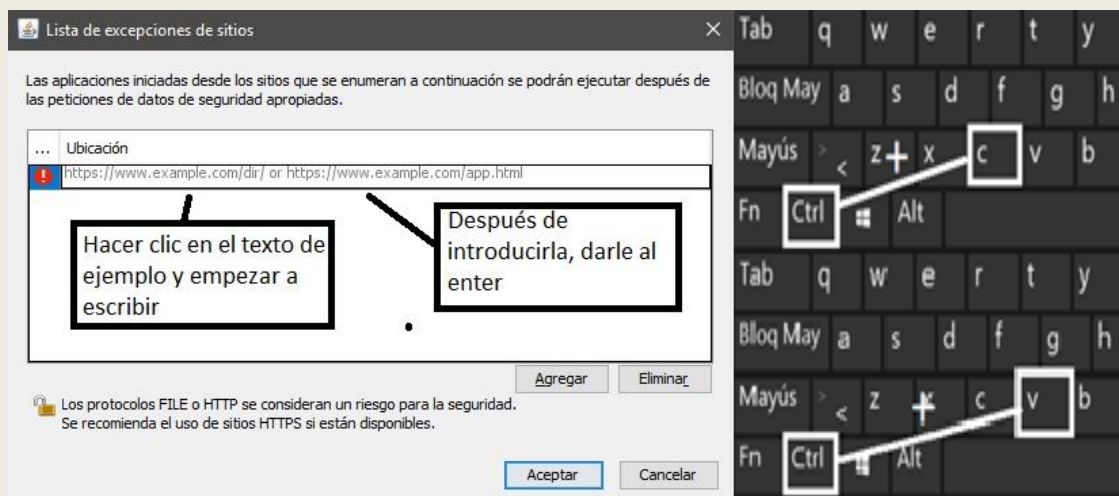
Lista de excepciones de sitios ×

Las aplicaciones iniciadas desde los sitios que se enumeran a continuación se podrán ejecutar después de las peticiones de datos de seguridad apropiadas.

| ... | Ubicación |
|---|---|
| ! | https://www.example.com/dir/ or https://www.example.com/app.html |

Hacer clic en el texto de ejemplo y empezar a escribir

Después de introducirla, darle al enter

Agregar Eliminar

Los protocolos FILE o HTTP se consideran un riesgo para la seguridad. Se recomienda el uso de sitios HTTPS si están disponibles.

Aceptar Cancelar

Tab q w e r t y
Bloq May a s d f g h
Mayús > < z + x c v b
Fn Ctrl Alt
Tab q w e r t y
Bloq May a s d f g h
Mayús > < z + x c v b
Fn Ctrl Alt